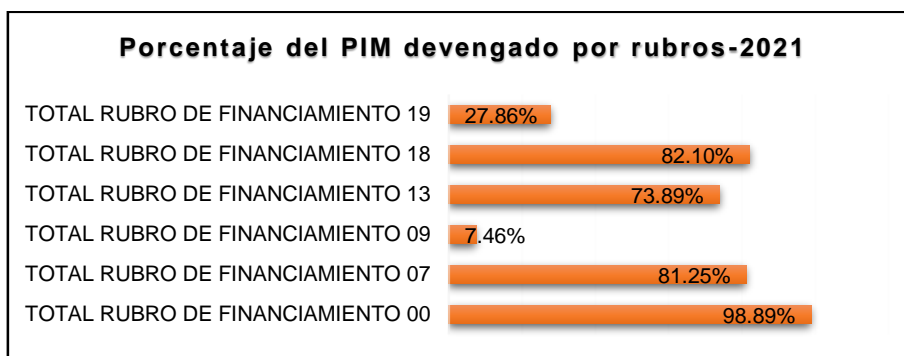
Porcentaje del PIM devengado por rubros-2021

| | |
|---|---|
| TOTAL RUBRO DE FINANCIAMIENTO 19 | 27.86% |
| TOTAL RUBRO DE FINANCIAMIENTO 18 | 82.10% |
| TOTAL RUBRO DE FINANCIAMIENTO 13 | 73.89% |
| TOTAL RUBRO DE FINANCIAMIENTO 09 | 7.46% |
| TOTAL RUBRO DE FINANCIAMIENTO 07 | 81.25% |
| TOTAL RUBRO DE FINANCIAMIENTO 00 | 98.89% |